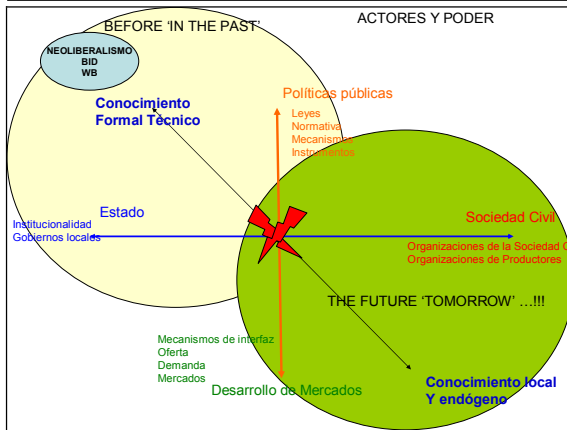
BEFORE 'IN THE PAST'

ACTORES Y PODER

NEOLIBERALISMO
BID
WB

Conocimiento Formal Técnico

Políticas públicas

Leyes
Normativa
Mecanismos
Instrumentos

Estado

Institucionalidad
Gobiernos locales

Sociedad Civil

Organizaciones de la Sociedad C
Organizaciones de Productores

THE FUTURE 'TOMORROW' …!!!

Mecanismos de interfaz
Oferta
Demanda
Mercados

Desarrollo de Mercados

Conocimiento local
Y endógeno